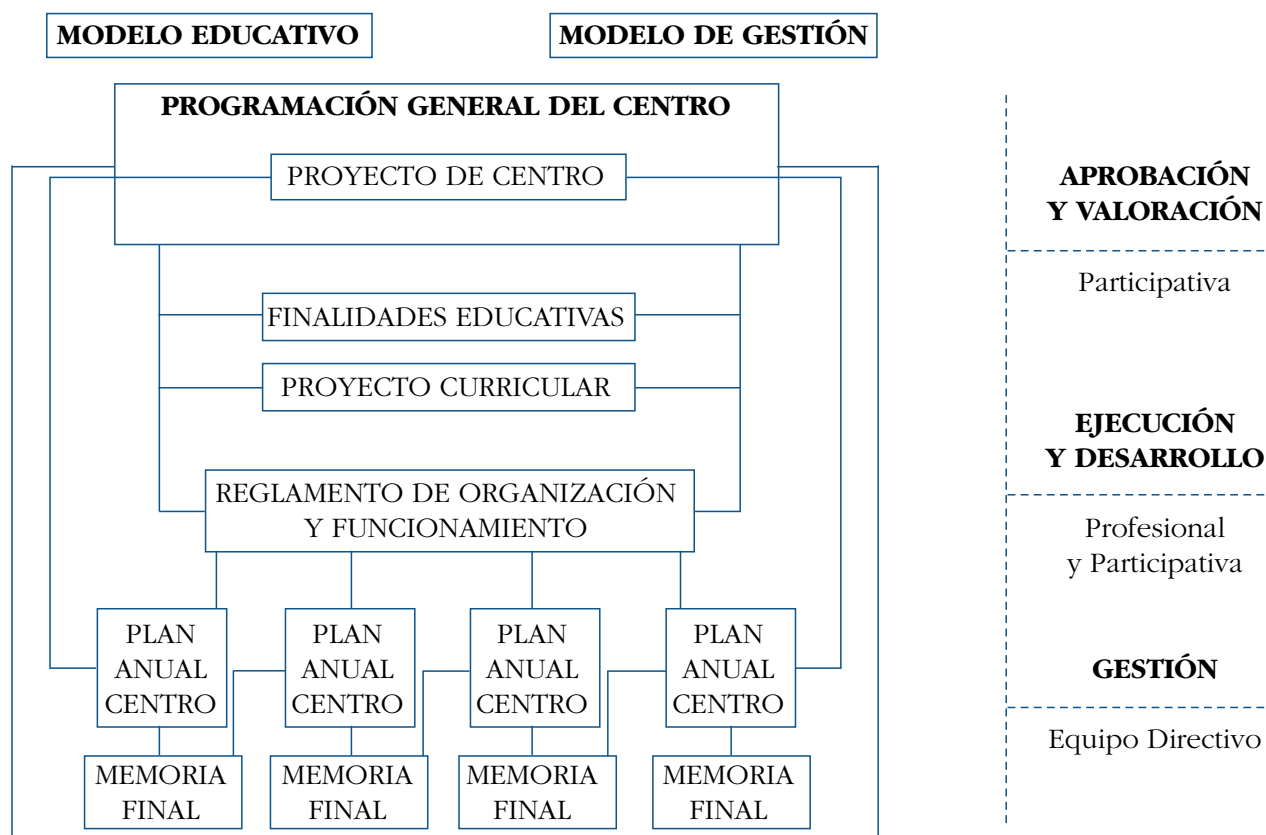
MODELO EDUCATIVO

MODELO DE GESTIÓN

PROGRAMACIÓN GENERAL DEL CENTRO

PROYECTO DE CENTRO

FINALIDADES EDUCATIVAS

PROYECTO CURRICULAR

REGLAMENTO DE ORGANIZACIÓN Y FUNCIONAMIENTO

PLAN ANUAL CENTRO

PLAN ANUAL CENTRO

PLAN ANUAL CENTRO

PLAN ANUAL CENTRO

MEMORIA FINAL

MEMORIA FINAL

MEMORIA FINAL

MEMORIA FINAL

APROBACIÓN Y VALORACIÓN

Participativa

EJECUCIÓN Y DESARROLLO

Profesional y Participativa

GESTIÓN

Equipo Directivo